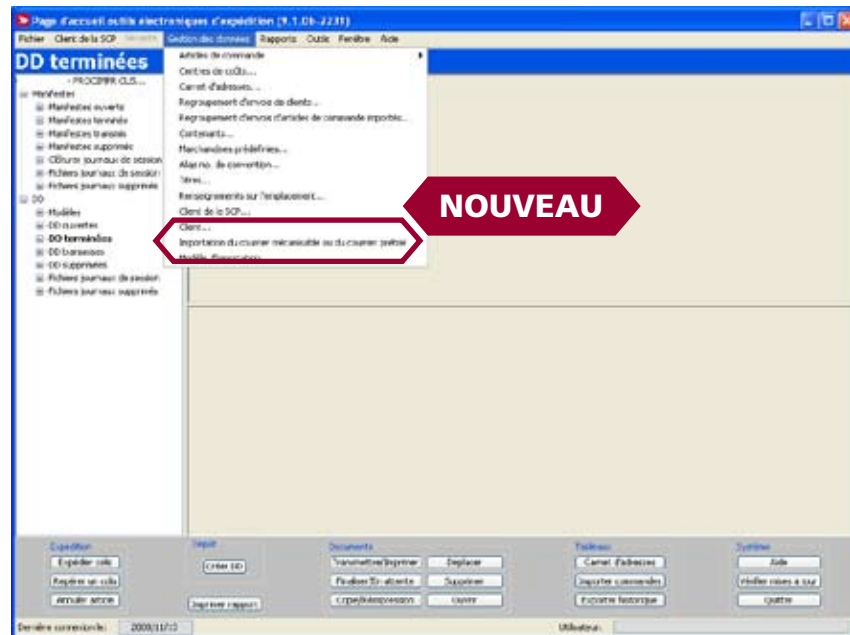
Page d'accueil outils électroniques d'expédition (9.1.06-2231)

Fichier Client de la SCP Sécurité Gestion des données Rapports Outils Fenêtre Aide

DD terminées

- PROCIMPR CLS...
Manifestes
Manifestes ouverts
Manifestes terminés
Manifestes transmis
Manifestes supprimés
Clôture journaux de session
Fichiers journaux de session
Fichiers journaux supprimés
DD
Modèles
DD ouvertes
DD terminées
DD transmises
DD supprimées
Fichiers journaux de session
Fichiers journaux supprimés

Articles de commande
Centres de coûts...
Carnet d'adresses...
Regroupement d'envois de clients...
Regroupement d'envois d'articles de commande importés...
Contenants...
Marchandises prédéfinies...
Alias no. de convention...
Titres...
Renseignements sur l'emplacement...
Client de la SCP...
Client...
Importation du courrier mécanisable ou du courrier prêtrié
Modèle d'importation...

NOUVEAU

Expédition
Expédier colis
Repérer un colis
Annuler article

Dépôt
Créer DD
Imprimer rapport

Documents
Transmettre/Imprimer
Finaliser/En attente
Copie/Réimpression
Déplacer
Supprimer
Ouvrir

Tableaux
Carnet d'adresses
Importer commandes
Exporter historique

Système
Aide
Vérifier mises à jour
Quitter

Dernière connexion le: 2009/11/10
Utilisateur: